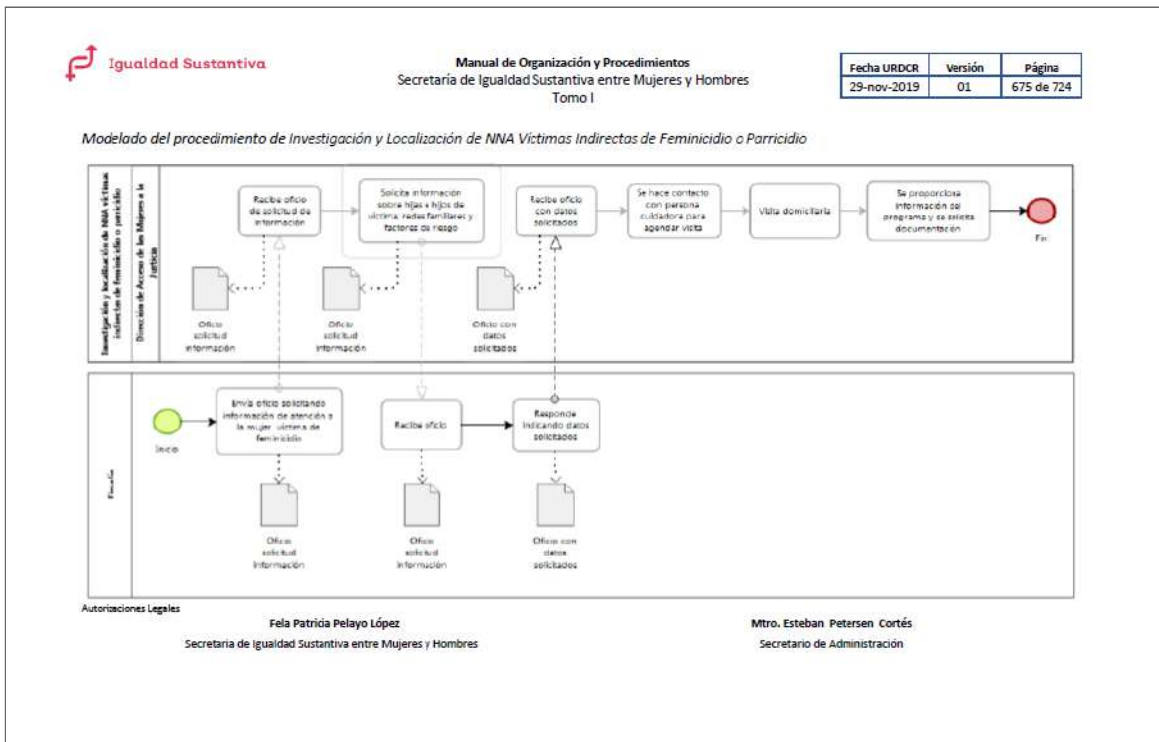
Igualdad Sustantiva

Manual de Organización y Procedimientos
Secretaría de Igualdad Sustantiva entre Mujeres y Hombres
Tomo I

| Fecha URDCR | Versión | Página |
|---|---|---|
| 29-nov-2019 | 01 | 675 de 724 |

Modelado del procedimiento de Investigación y Localización de NNA Víctimas Indirectas de Feminicidio o Parricidio

Investigación y localización de NNA víctimas indirectas de feminicidio o parricidio

Dirección de Acceso de las Mujeres a la Justicia

Recibe oficio de solicitud de información

Solicita información sobre hijas e hijos de víctima, redes familiares y factores de riesgo

Recibe oficio con datos solicitados

Se hace contacto con persona cuidadora para agendar visita

Visita domiciliaria

Se proporciona información del programa y se solicita documentación

Fin

Oficio solicitud información

Oficio solicitud información

Oficio con datos solicitados

Fiscalía

Inicio

Envía oficio solicitando información de atención a la mujer víctima de feminicidio

Recibe oficio

Responde indicando datos solicitados

Oficio solicitud información

Oficio solicitud información

Oficio con datos solicitados

Autorizaciones Legales

Fela Patricia Pelayo López
Secretaria de Igualdad Sustantiva entre Mujeres y Hombres

Mtro. Esteban Petersen Cortés
Secretario de Administración